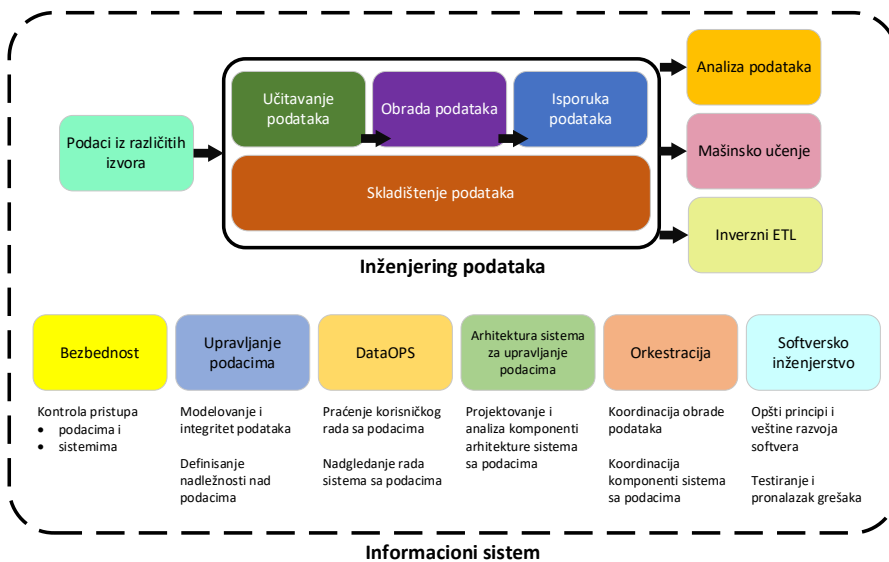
Podaci iz različitih izvora

Učitavanje podataka

Obrada podataka

Isporuka podataka

Skladištenje podataka

Inženjering podataka

Analiza podataka

Mašinsko učenje

Inverzni ETL

Bezbednost

Kontrola pristupa
• podacima i
• sistemima

Upravljanje podacima

Modelovanje i integritet podataka

Definisanje nadležnosti nad podacima

DataOPS

Praćenje korisničkog rada sa podacima

Nadgledanje rada sistema sa podacima

Arhitektura sistema za upravljanje podacima

Projektovanje i analiza komponenti arhitekture sistema sa podacima

Orkestracija

Koordinacija obrade podataka

Koordinacija komponenti sistema sa podacima

Softversko inženjerstvo

Opšti principi i veštine razvoja softvera

Testiranje i pronalazak grešaka

Informacioni sistem